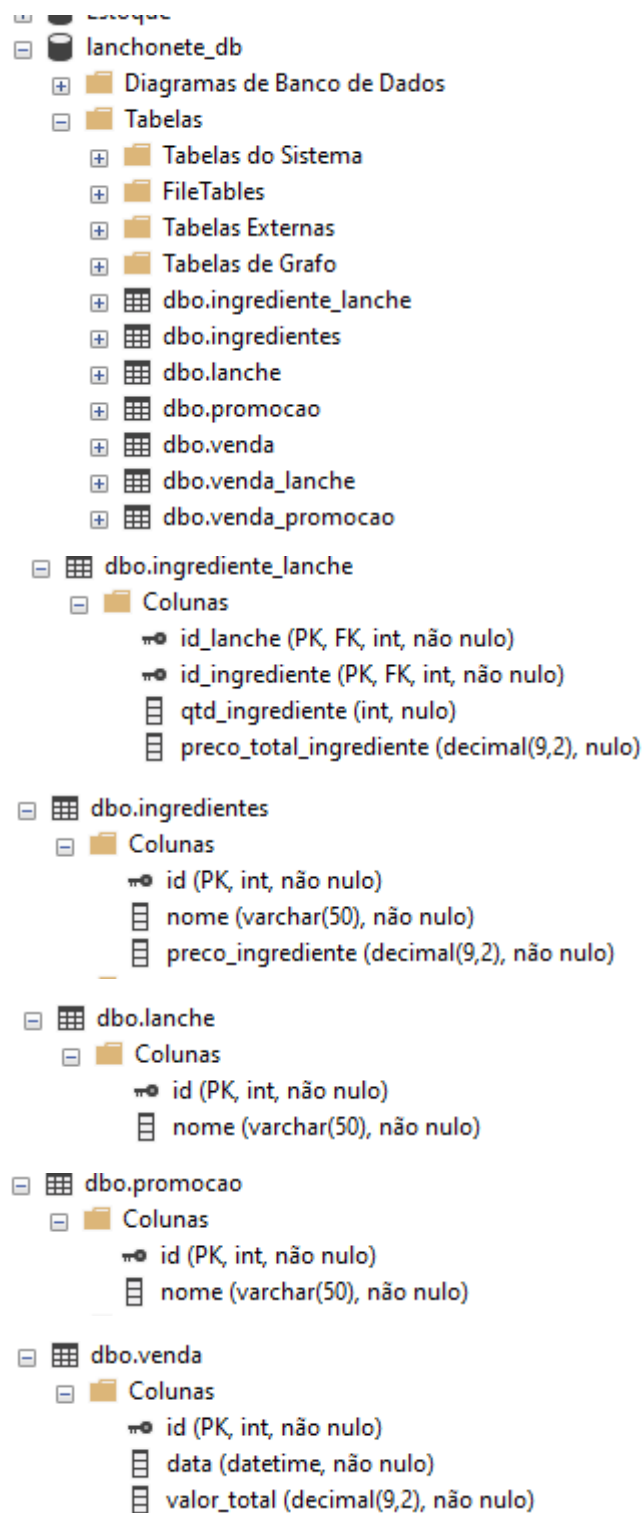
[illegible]
lanchonete_db
Diagramas de Banco de Dados
Tabelas
Tabelas do Sistema
FileTables
Tabelas Externas
Tabelas de Grafo
dbo.ingrediente_lanche
dbo.ingredientes
dbo.lanche
dbo.promocao
dbo.venda
dbo.venda_lanche
dbo.venda_promocao

dbo.ingrediente_lanche
Colunas
id_lanche (PK, FK, int, não nulo)
id_ingrediente (PK, FK, int, não nulo)
qtd_ingrediente (int, nulo)
preco_total_ingrediente (decimal(9,2), nulo)

dbo.ingredientes
Colunas
id (PK, int, não nulo)
nome (varchar(50), não nulo)
preco_ingrediente (decimal(9,2), não nulo)

dbo.lanche
Colunas
id (PK, int, não nulo)
nome (varchar(50), não nulo)

dbo.promocao
Colunas
id (PK, int, não nulo)
nome (varchar(50), não nulo)

dbo.venda
Colunas
id (PK, int, não nulo)
data (datetime, não nulo)
valor_total (decimal(9,2), não nulo)